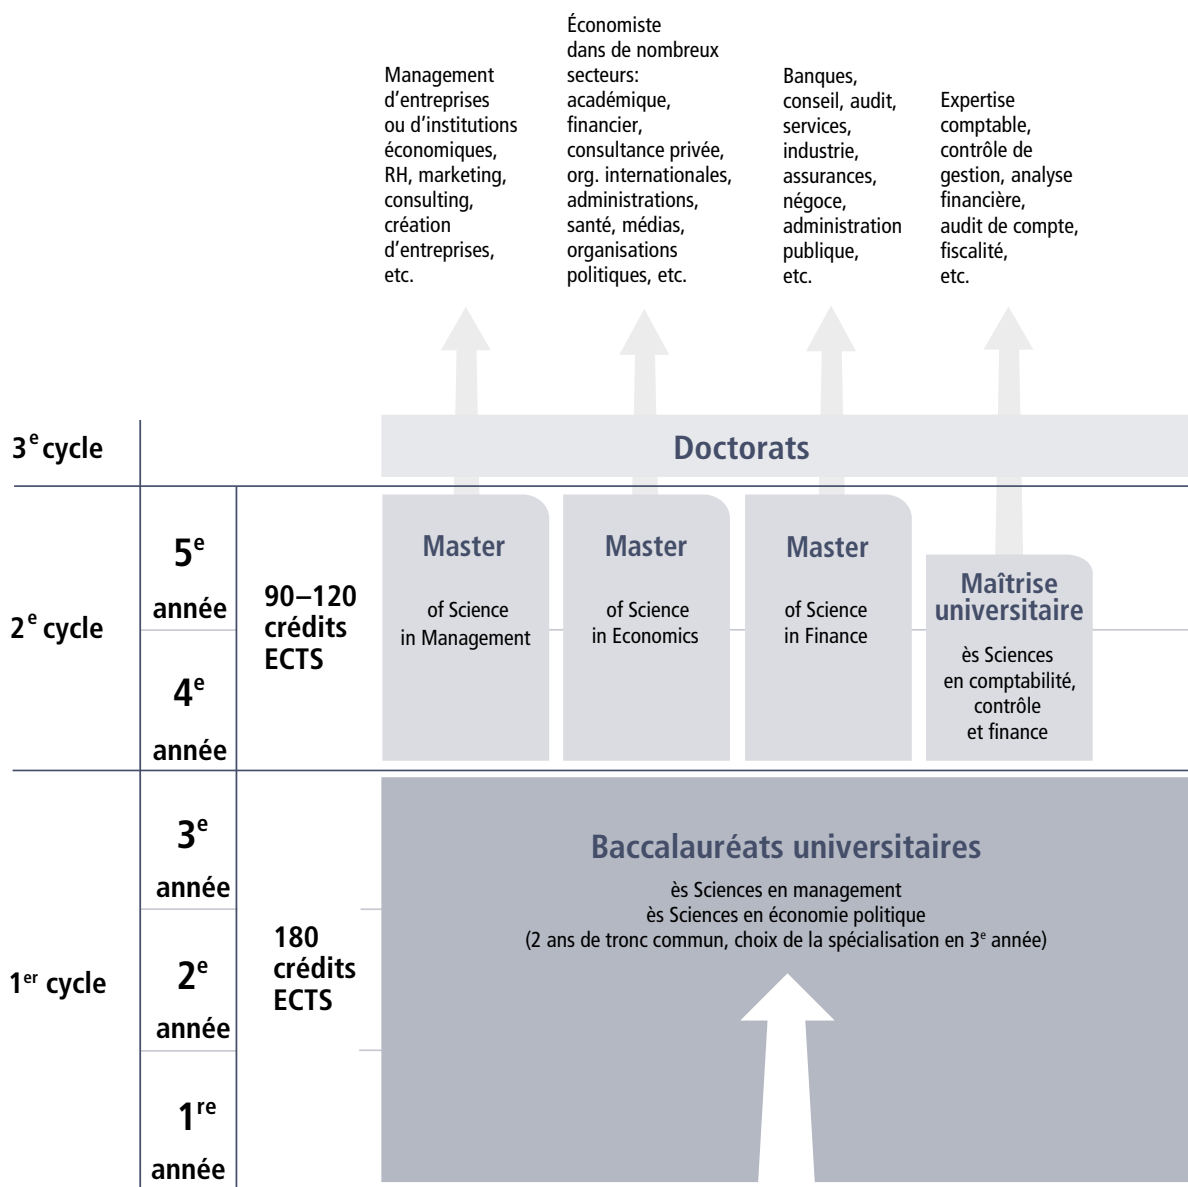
Management d’entreprises ou d’institutions économiques, RH, marketing, consulting, création d’entreprises, etc.

Économiste dans de nombreux secteurs: académique, financier, consultance privée, org. internationales, administrations, santé, médias, organisations politiques, etc.

Banques, conseil, audit, services, industrie, assurances, négoce, administration publique, etc.

Expertise comptable, contrôle de gestion, analyse financière, audit de compte, fiscalité, etc.

3$^{e}$ cycle

Doctorats

2$^{e}$ cycle

5$^{e}$ année

4$^{e}$ année

90–120 crédits ECTS

Master
of Science in Management

Master
of Science in Economics

Master
of Science in Finance

Maîtrise universitaire
ès Sciences en comptabilité, contrôle et finance

1$^{er}$ cycle

3$^{e}$ année

2$^{e}$ année

1$^{re}$ année

180 crédits ECTS

Baccalauréats universitaires
ès Sciences en management
ès Sciences en économie politique
(2 ans de tronc commun, choix de la spécialisation en 3$^{e}$ année)